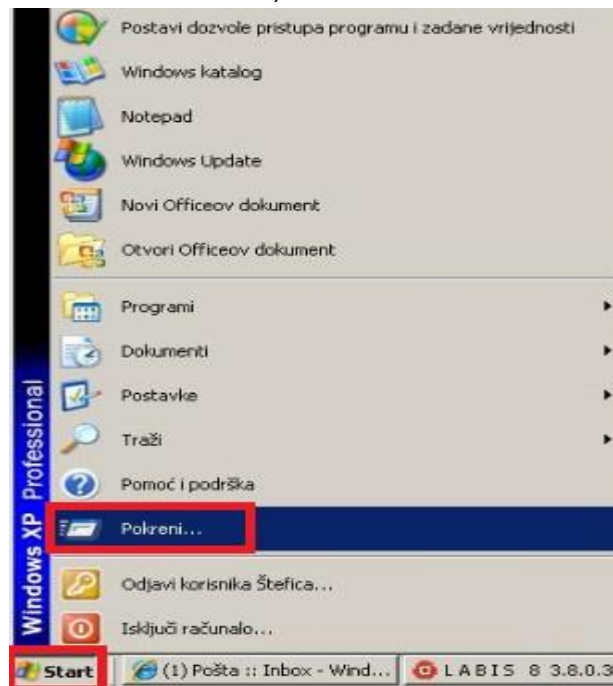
Postavi dozvole pristupa programu i zadane vrijednosti
Windows katalog
Notepad
Windows Update
Novi Officeov dokument
Otvori Officeov dokument
Programi
Dokumenti
Postavke
Traži
Pomoć i podrška
Pokreni...
Odjavi korisnika Štefica...
Isključi računalo...
Windows XP Professional
Start
(1) Pošta :: Inbox - Wind...
LABIS 8 3.8.0.3